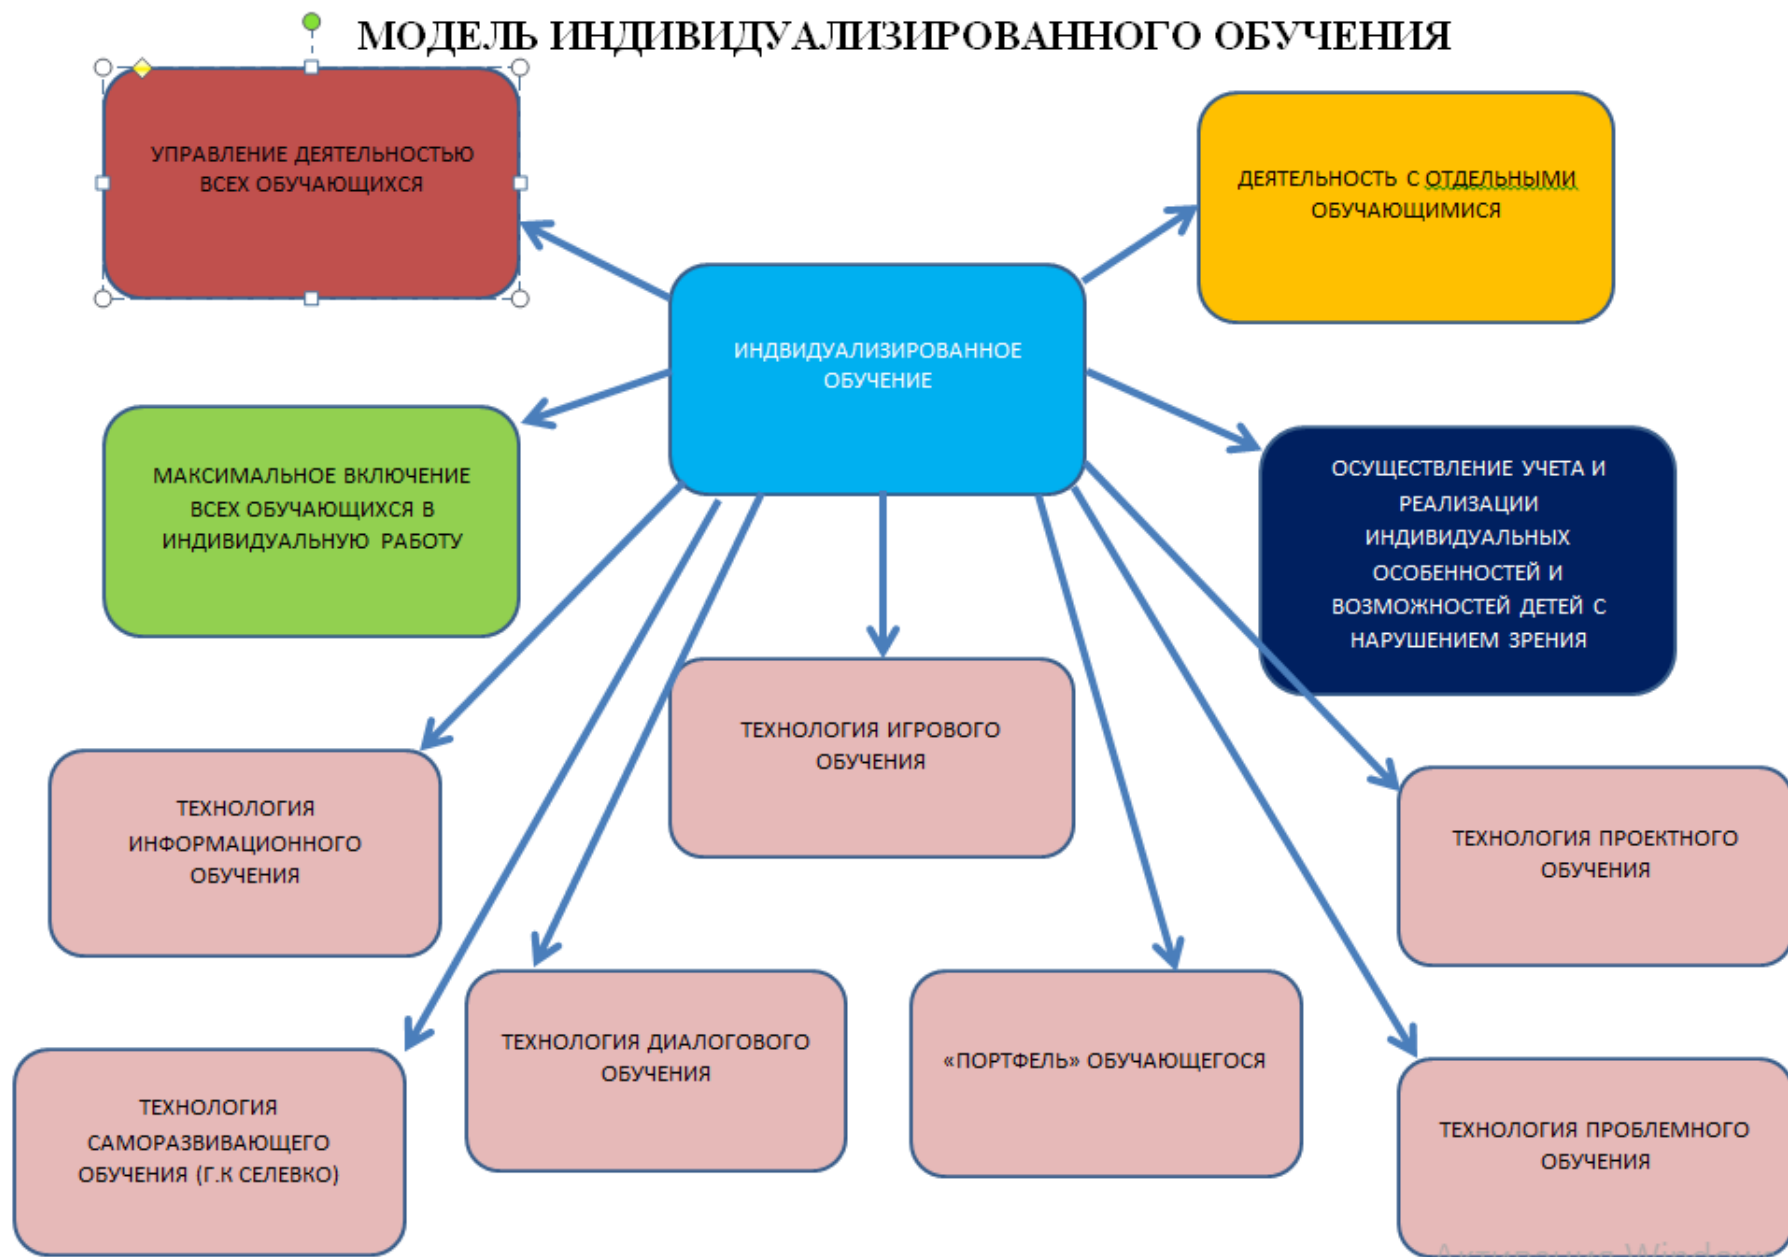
МОДЕЛЬ ИНДИВИДУАЛИЗИРОВАННОГО ОБУЧЕНИЯ

УПРАВЛЕНИЕ ДЕЯТЕЛЬНОСТЬЮ ВСЕХ ОБУЧАЮЩИХСЯ

ДЕЯТЕЛЬНОСТЬ С ОТДЕЛЬНЫМИ ОБУЧАЮЩИМИСЯ

ИНДВИДУАЛИЗИРОВАННОЕ ОБУЧЕНИЕ

МАКСИМАЛЬНОЕ ВКЛЮЧЕНИЕ ВСЕХ ОБУЧАЮЩИХСЯ В ИНДИВИДУАЛЬНУЮ РАБОТУ

ОСУЩЕСТВЛЕНИЕ УЧЕТА И РЕАЛИЗАЦИИ ИНДИВИДУАЛЬНЫХ ОСОБЕННОСТЕЙ И ВОЗМОЖНОСТЕЙ ДЕТЕЙ С НАРУШЕНИЕМ ЗРЕНИЯ

ТЕХНОЛОГИЯ ИГРОВОГО ОБУЧЕНИЯ

ТЕХНОЛОГИЯ ИНФОРМАЦИОННОГО ОБУЧЕНИЯ

ТЕХНОЛОГИЯ ПРОЕКТНОГО ОБУЧЕНИЯ

ТЕХНОЛОГИЯ САМОРАЗВИВАЮЩЕГО ОБУЧЕНИЯ (Г.К СЕЛЕВКО)

ТЕХНОЛОГИЯ ДИАЛОГОВОГО ОБУЧЕНИЯ

«ПОРТФЕЛЬ» ОБУЧАЮЩЕГОСЯ

ТЕХНОЛОГИЯ ПРОБЛЕМНОГО ОБУЧЕНИЯ

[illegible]